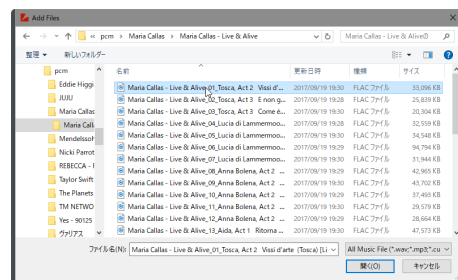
Add Files

« pcm › Maria Callas › Maria Callas - Live & Alive

Maria Callas - Live & Aliveの

整理 ▾ 新しいフォルダー

pcm
Eddie Higgi
JUJU
Maria Callas
Maria Calla
Mendelssoh
Nicki Parrot
REBECCA - I
Taylor Swift
The Planets
TM NETWO
Yes - 90125
ヴァリアス

| 名前 | 更新日時 | 種類 | サイズ |
|---|---|---|---|
| Maria Callas - Live & Alive_01_Tosca, Act 2 Vissi d'... | 2017/09/19 19:30 | FLAC ファイル | 33,096 KB |
| Maria Callas - Live & Alive_02_Tosca, Act 3 E non g... | 2017/09/19 19:30 | FLAC ファイル | 25,839 KB |
| Maria Callas - Live & Alive_03_Tosca, Act 3 Come e... | 2017/09/19 19:30 | FLAC ファイル | 20,304 KB |
| Maria Callas - Live & Alive_04_Lucia di Lammermoo... | 2017/09/19 19:30 | FLAC ファイル | 32,559 KB |
| Maria Callas - Live & Alive_05_Lucia di Lammermoo... | 2017/09/19 19:30 | FLAC ファイル | 34,548 KB |
| Maria Callas - Live & Alive_06_Lucia di Lammermoo... | 2017/09/19 19:30 | FLAC ファイル | 35,190 KB |
| Maria Callas - Live & Alive_07_Lucia di Lammermoo... | 2017/09/19 19:30 | FLAC ファイル | 31,944 KB |
| Maria Callas - Live & Alive_08_Anna Bolena, Act 2 ... | 2017/09/19 19:30 | FLAC ファイル | 42,965 KB |
| Maria Callas - Live & Alive_09_Anna Bolena, Act 2 ... | 2017/09/19 19:30 | FLAC ファイル | 43,702 KB |
| Maria Callas - Live & Alive_10_Anna Bolena, Act 2 ... | 2017/09/19 19:30 | FLAC ファイル | 21,096 KB |
| Maria Callas - Live & Alive_11_Anna Bolena, Act 2 ... | 2017/09/19 19:30 | FLAC ファイル | 37,158 KB |
| Maria Callas - Live & Alive_12_Anna Bolena, Act 2 ... | 2017/09/19 19:30 | FLAC ファイル | 28,664 KB |
| Maria Callas - Live & Alive_13_Aida, Act 1 Ritorna ... | 2017/09/19 19:30 | FLAC ファイル | 41,816 KB |

ファイル名(N): Maria Callas - Live & Alive_01_Tosca, Act 2 Vissi d'arte (Tosca) [Li

All Music File (*.wav;*.mp3;*.cu

開く(O)

キャンセル